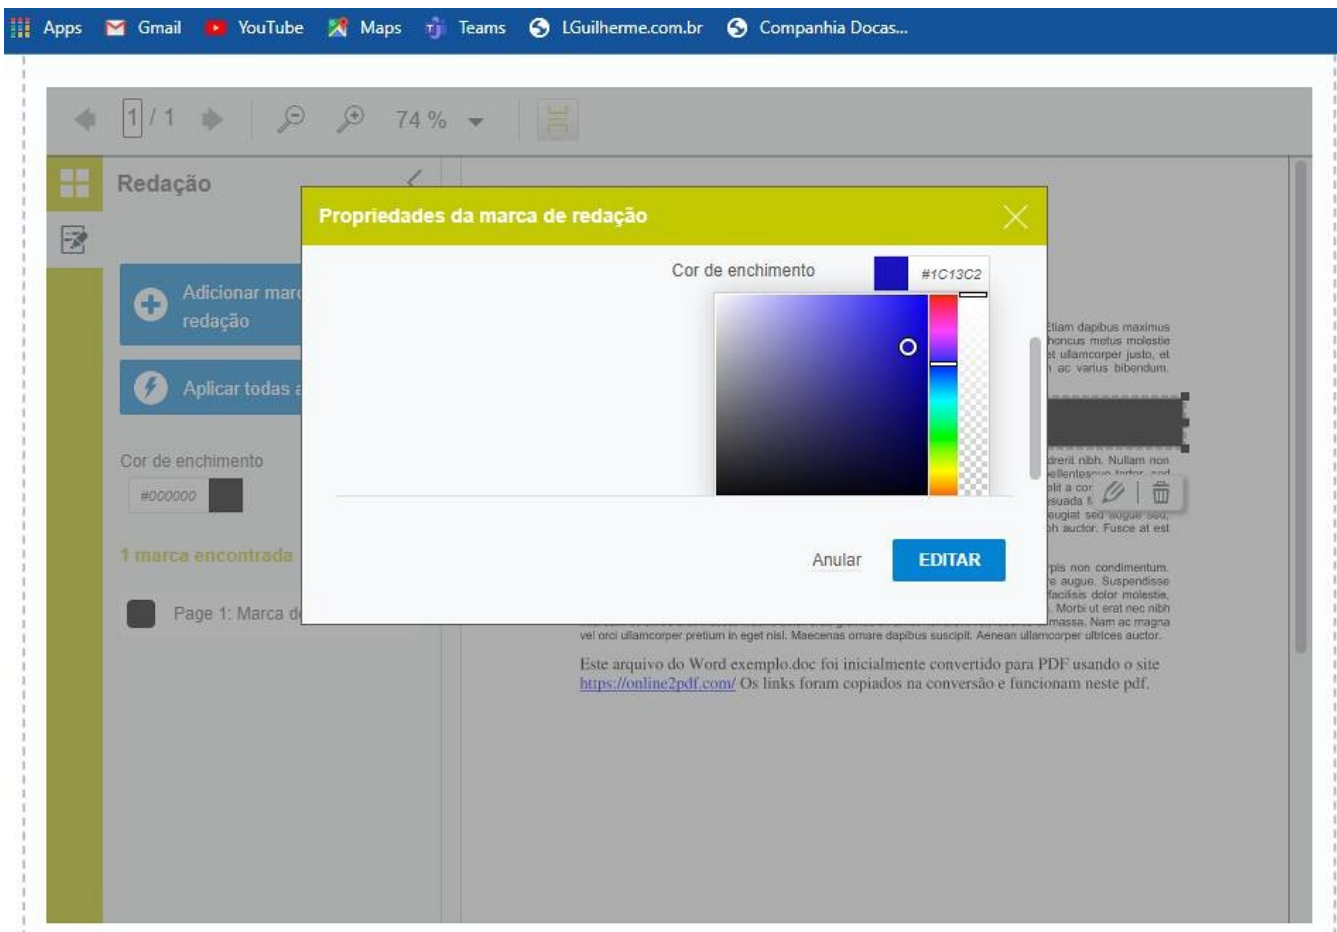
Apps Gmail YouTube Maps Teams LGuilherme.com.br Companhia Docas...

1 / 1 74 %

Redação

Adicionar mar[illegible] redação

Aplicar todas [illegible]

Cor de enchimento

#000000

1 marca encontrada

Page 1: Marca d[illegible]

Propriedades da marca de redação

Cor de enchimento #1C13C2

Anular EDITAR

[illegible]tiam dapibus maximus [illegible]oncus metus molestie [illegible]t ullamcorper justo, et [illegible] ac varius bibendum.

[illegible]drerit nibh. Nullam non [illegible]ellentesque tortor, sed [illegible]elit a cor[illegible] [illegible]suada f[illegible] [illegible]eugiat sed augue sed, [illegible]h auctor. Fusce at est

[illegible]rpis non condimentum. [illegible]e augue. Suspendisse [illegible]facilisis dolor molestie, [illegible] Morbi ut erat nec nibh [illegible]massa. Nam ac magna vel orci ullamcorper pretium in eget nisl. Maecenas ornare dapibus suscipit. Aenean ullamcorper ultrices auctor.

Este arquivo do Word exemplo.doc foi inicialmente convertido para PDF usando o site https://online2pdf.com/ Os links foram copiados na conversão e funcionam neste pdf.